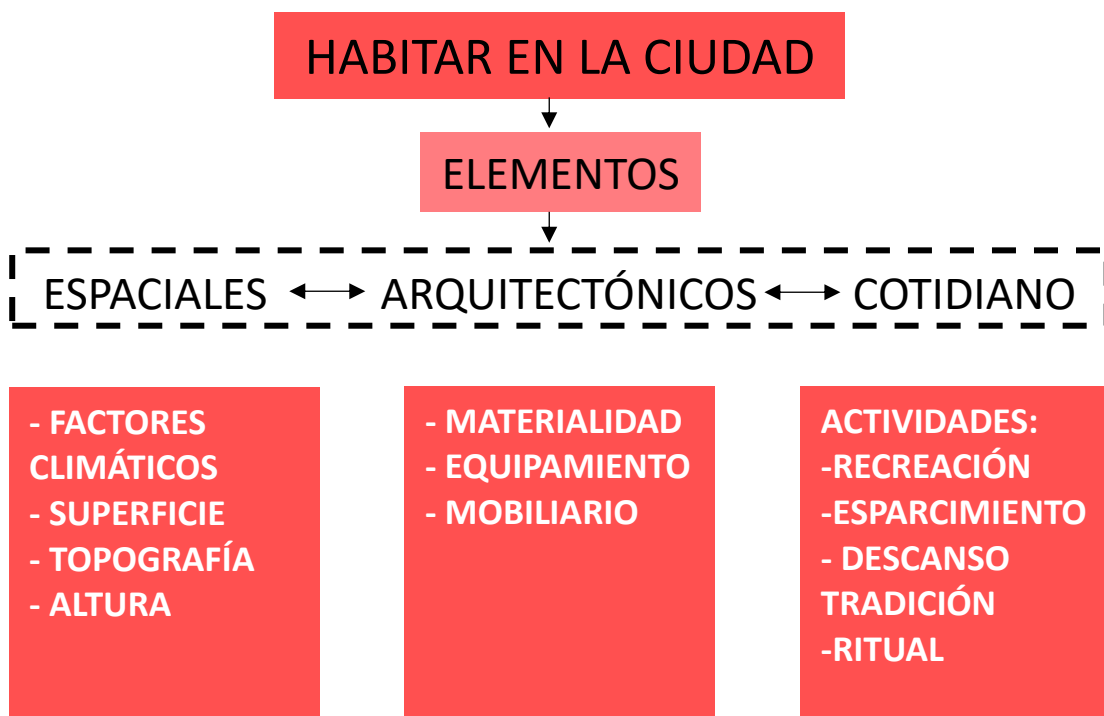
HABITAR EN LA CIUDAD

ELEMENTOS

ESPACIALES ARQUITECTÓNICOS COTIDIANO

- FACTORES CLIMÁTICOS
- SUPERFICIE
- TOPOGRAFÍA
- ALTURA

- MATERIALIDAD
- EQUIPAMIENTO
- MOBILIARIO

ACTIVIDADES:
-RECREACIÓN
-ESPARCIMIENTO
- DESCANSO
TRADICIÓN
-RITUAL